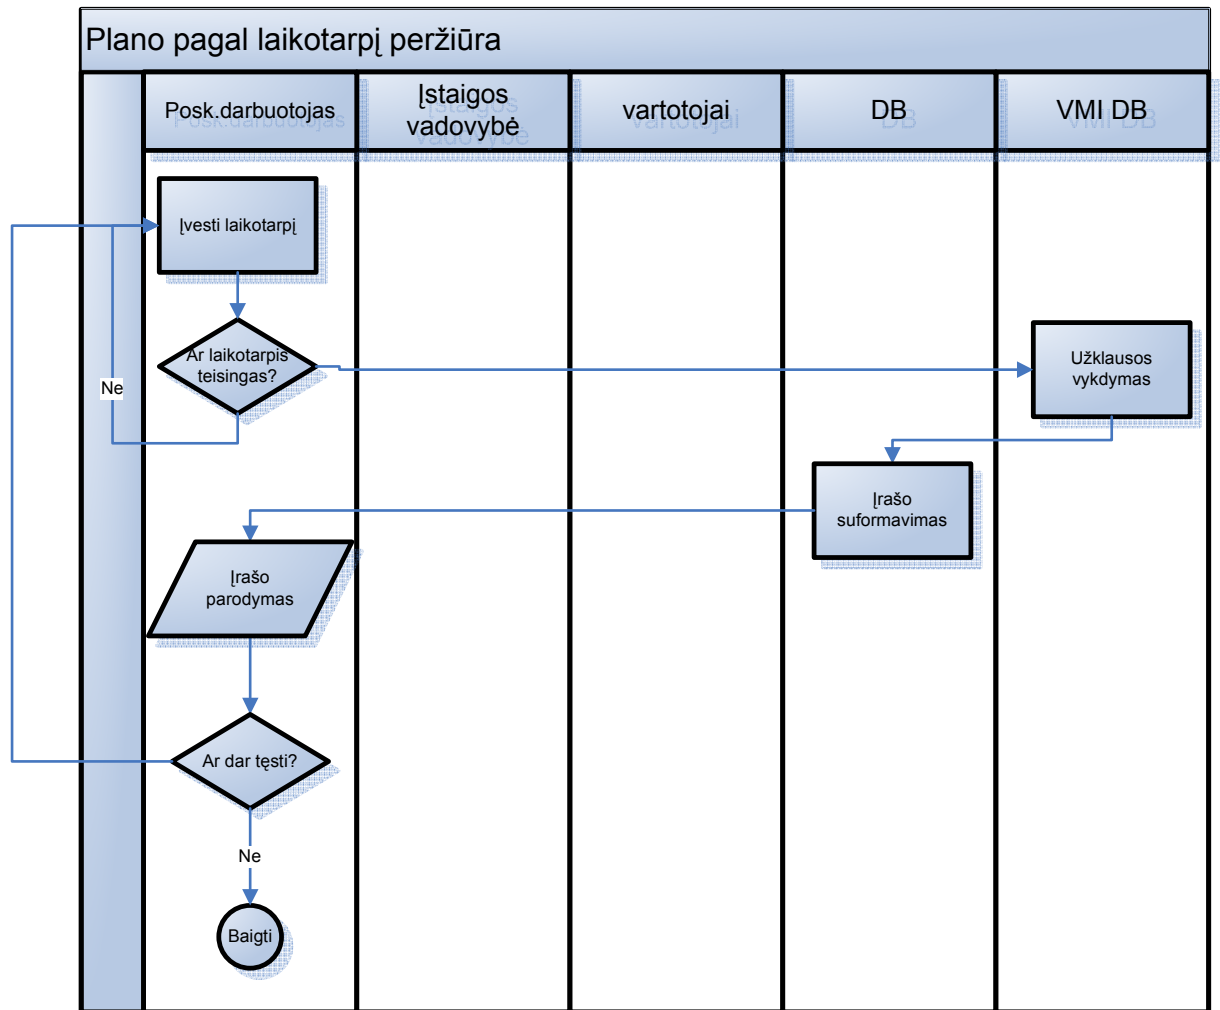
Plano pagal laikotarpį peržiūra

| Posk.darbuotojas | Įstaigos vadovybė | vartotojai | DB | VMI DB |
|---|---|---|---|---|

Įvesti laikotarpį

Ar laikotarpis teisingas?

Ne

Užklausos vykdymas

Įrašo suformavimas

Įrašo parodymas

Ar dar tęsti?

Ne

Baigti